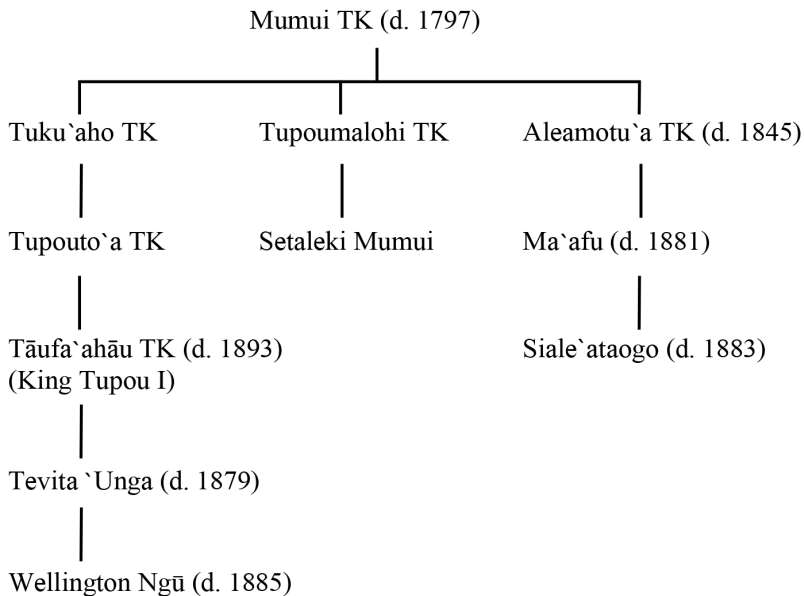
Mumui TK (d. 1797)

Tuku`aho TK

Tupouto`a TK

Tāufa`ahāu TK (d. 1893) (King Tupou I)

Tevita `Unga (d. 1879)

Wellington Ngū (d. 1885)

Tupoumalohi TK

Setaleki Mumui

Aleamotu`a TK (d. 1845)

Ma`afu (d. 1881)

Siale`ataogo (d. 1883)